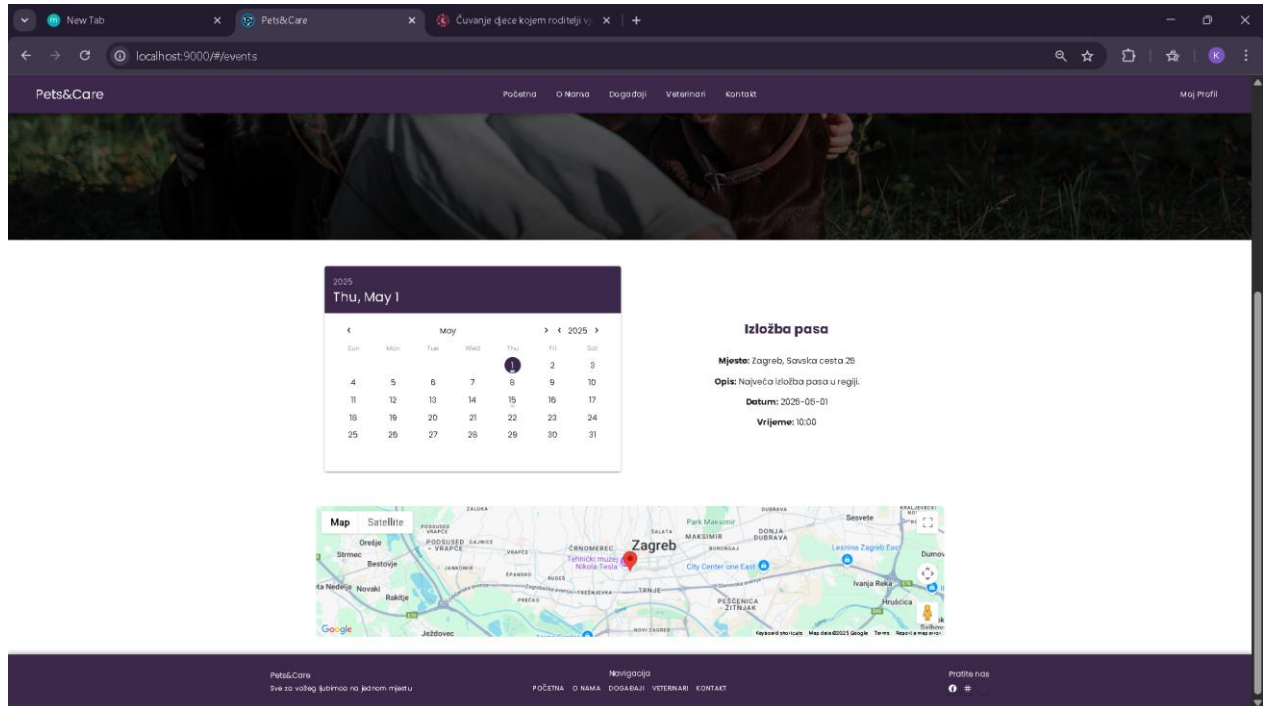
New Tab
Pets&Care
Čuvanje djece kojem roditelji v
localhost:9000/#/events

Pets&Care
Početna O Nama Događaji Veterinari Kontakt
Moj Profil

2025
Thu, May 1

May
2025

| Sun | Mon | Tue | Wed | Thu | Fri | Sat |
|---|---|---|---|---|---|---|
| | | | | 1 | 2 | 3 |
| 4 | 5 | 6 | 7 | 8 | 9 | 10 |
| 11 | 12 | 13 | 14 | 15 | 16 | 17 |
| 18 | 19 | 20 | 21 | 22 | 23 | 24 |
| 25 | 26 | 27 | 28 | 29 | 30 | 31 |

Izložba pasa

Mjesto: Zagreb, Savska cesta 25
Opis: Najveća izložba pasa u regiji.
Datum: 2025-06-01
Vrijeme: 10:00

Map Satellite
Zagreb
Sesvete
Park Maksimir
Maksimir
Donja Dubrava
Dubrava
Orešje
Podsused
Strmec
Bestovje
Črnomerec
Tehnički muzej Nikola Tesla
City Center one East
Lesnina Zagreb East
Ivanja Reka
Hruščica
Novaki
Rakitje
Sveta Nedelja
Trnje
Peščenica Žitnjak
Ježdovec
Google
Keyboard shortcuts Map data ©2025 Google Terms Report a map error

Pets&Care
Sve za vašeg ljubimca na jednom mjestu
Navigacija
POČETNA O NAMA DOGAĐAJI VETERINARI KONTAKT
Pratite nas